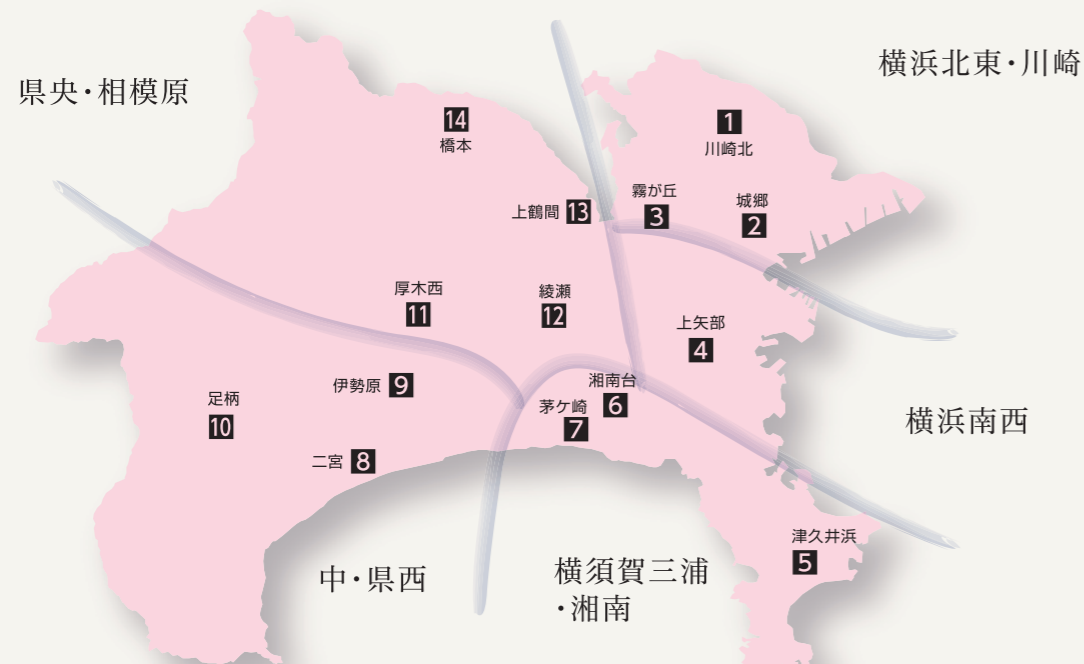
横浜北東・川崎

県央・相模原

14
橋本

1
川崎北

霧が丘
3

城郷
2

上鶴間 13

厚木西
11

綾瀬
12

上矢部
4

伊勢原 9

湘南台
6

茅ケ崎
7

足柄
10

二宮 8

横浜南西

津久井浜
5

中・県西

横須賀三浦
・湘南